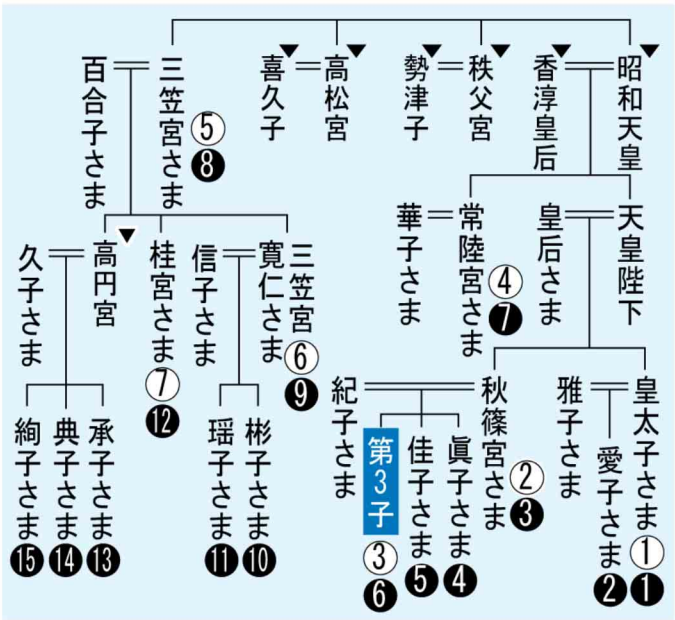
昭和天皇
香淳皇后
秩父宮
勢津子
高松宮
喜久子
三笠宮さま ⑤ ❽
百合子さま

天皇陛下
皇后さま
常陸宮さま ④ ❼
華子さま

三笠宮寛仁さま ⑥ ❾
信子さま
桂宮さま ⑦ ⓬
高円宮
久子さま

皇太子さま ① ❶
雅子さま
愛子さま ❷
秋篠宮さま ② ❸
紀子さま
眞子さま ❹
佳子さま ❺
第3子 ③ ❻

彬子さま ❿
瑶子さま ⓫
承子さま ⓭
典子さま ⓮
絢子さま ⓯